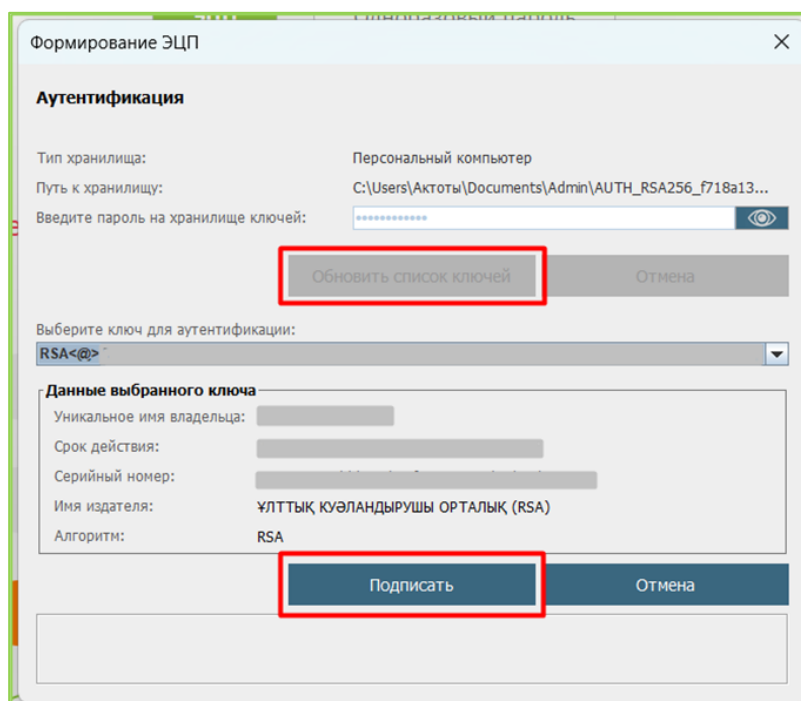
Формирование ЭЦП

Аутентификация

Тип хранилища: Персональный компьютер
Путь к хранилищу: C:\Users\Актоты\Documents\Admin\AUTH_RSA256_f718a13...
Введите пароль на хранилище ключей: •••••••••••••

Обновить список ключей
Отмена

Выберите ключ для аутентификации:
RSA<@>

Данные выбранного ключа
Уникальное имя владельца:
Срок действия:
Серийный номер:
Имя издателя: ҰЛТТЫҚ КУӘЛАНДЫРУШЫ ОРТАЛЫҚ (RSA)
Алгоритм: RSA

Подписать
Отмена